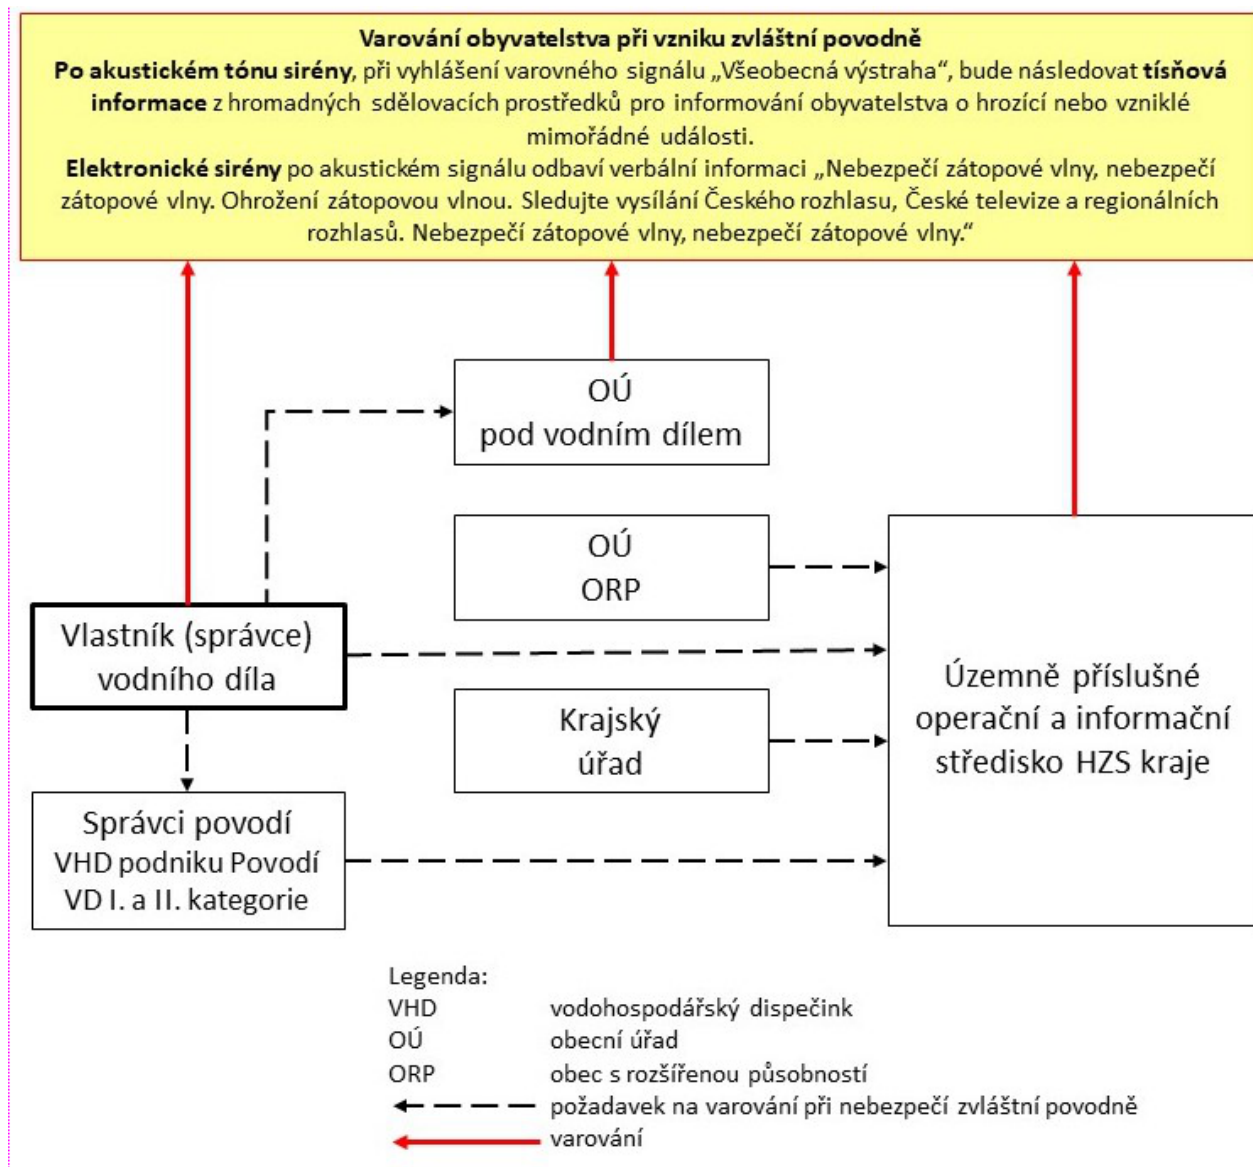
**Varování obyvatelstva při vzniku zvláštní povodně**
**Po akustickém tónu sirény**, při vyhlášení varovného signálu „Všeobecná výstraha“, bude následovat **tísňová informace** z hromadných sdělovacích prostředků pro informování obyvatelstva o hrozící nebo vzniklé mimořádné události.
**Elektronické sirény** po akustickém signálu odbaví verbální informaci „Nebezpečí zátopové vlny, nebezpečí zátopové vlny. Ohrožení zátopovou vlnou. Sledujte vysílání Českého rozhlasu, České televize a regionálních rozhlasů. Nebezpečí zátopové vlny, nebezpečí zátopové vlny.“

OÚ
pod vodním dílem

OÚ
ORP

Vlastník (správce)
vodního díla

Krajský
úřad

Územně příslušné operační a informační středisko HZS kraje

Správci povodí
VHD podniku Povodí
VD I. a II. kategorie

Legenda:
VHD vodohospodářský dispečink
OÚ obecní úřad
ORP obec s rozšířenou působností
požadavek na varování při nebezpečí zvláštní povodně
varování